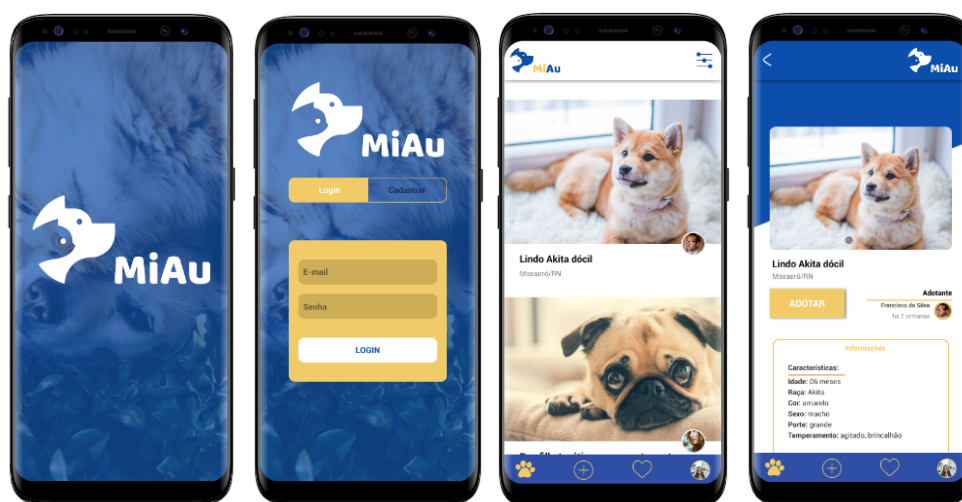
MiAu

MiAu

Login
Cadastrar

E-mail

Senha

LOGIN

MiAu

Lindo Akita dócil
Mossoró/RN

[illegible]

MiAu

Lindo Akita dócil
Mossoró/RN

ADOTAR

Adotante
Francisco da Silva
há 2 semanas

Informações

Características:
Idade: 06 meses
Raça: Akita
Cor: amarelo
Sexo: macho
Porte: grande
Temperamento: agitado, brincalhão